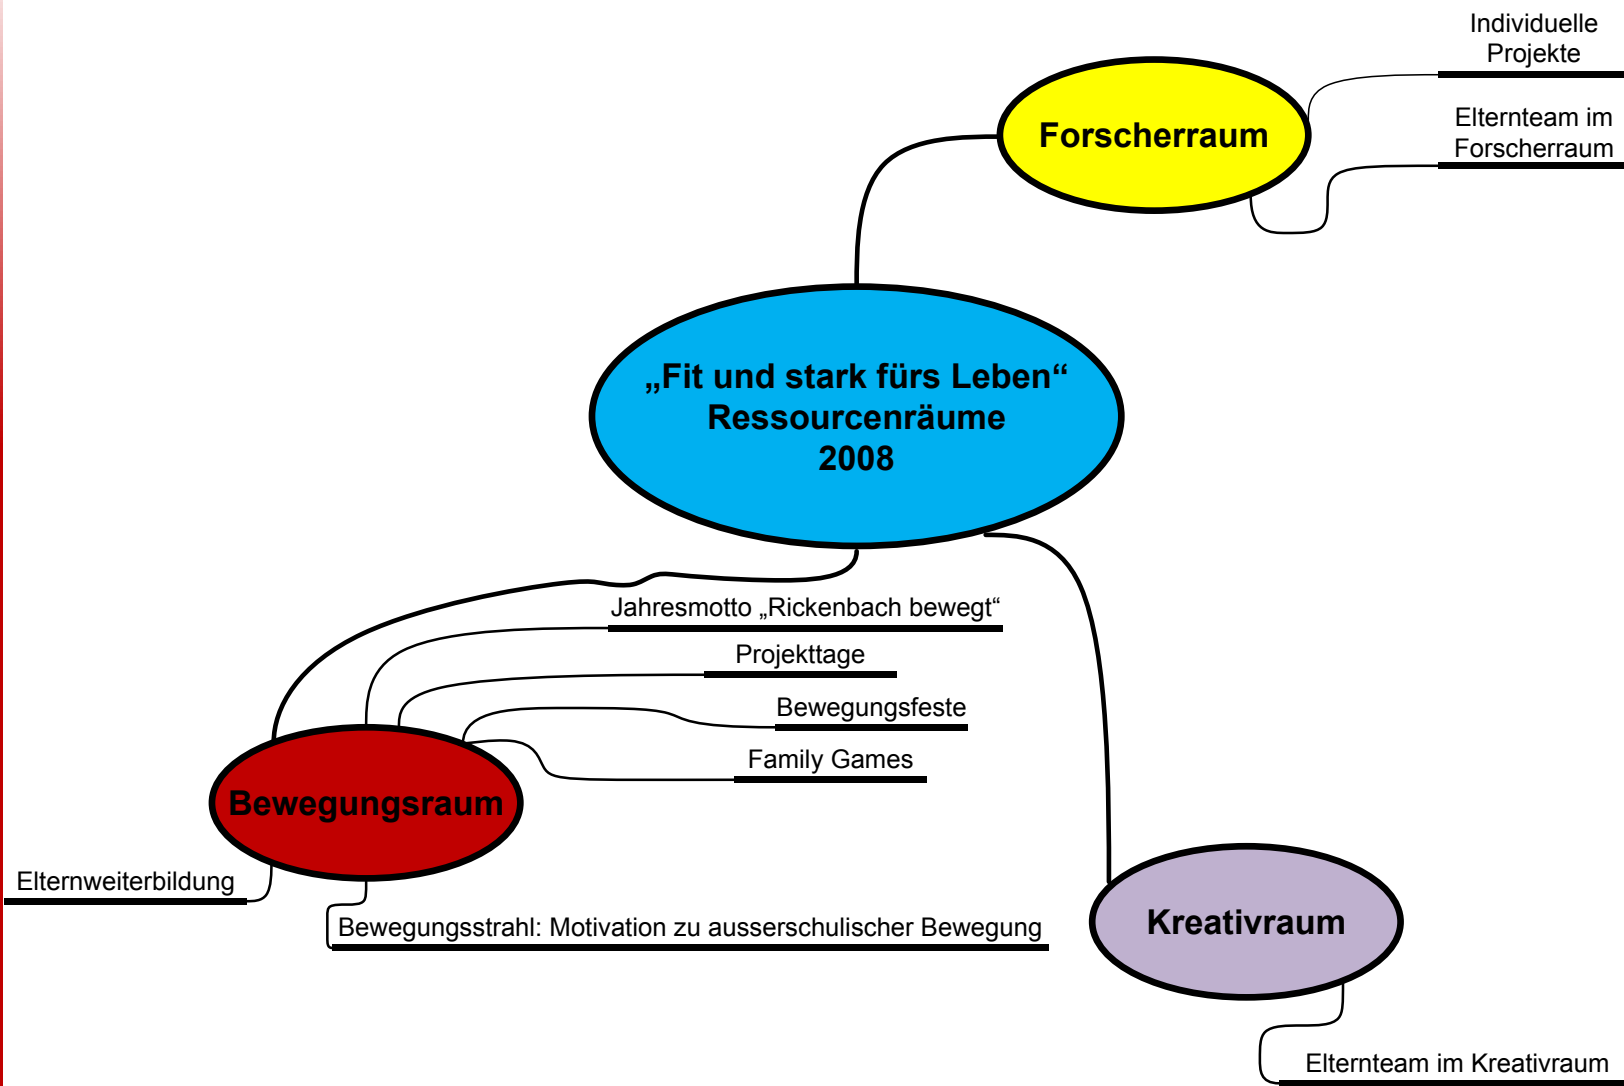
„Fit und stark fürs Leben“
Ressourcenräume
2008

Forscherraum

Individuelle Projekte

Elternteam im Forscherraum

Bewegungsraum

Jahresmotto „Rickenbach bewegt“

Projekttage

Bewegungsfeste

Family Games

Elternweiterbildung

Bewegungsstrahl: Motivation zu ausserschulischer Bewegung

Kreativraum

Elternteam im Kreativraum